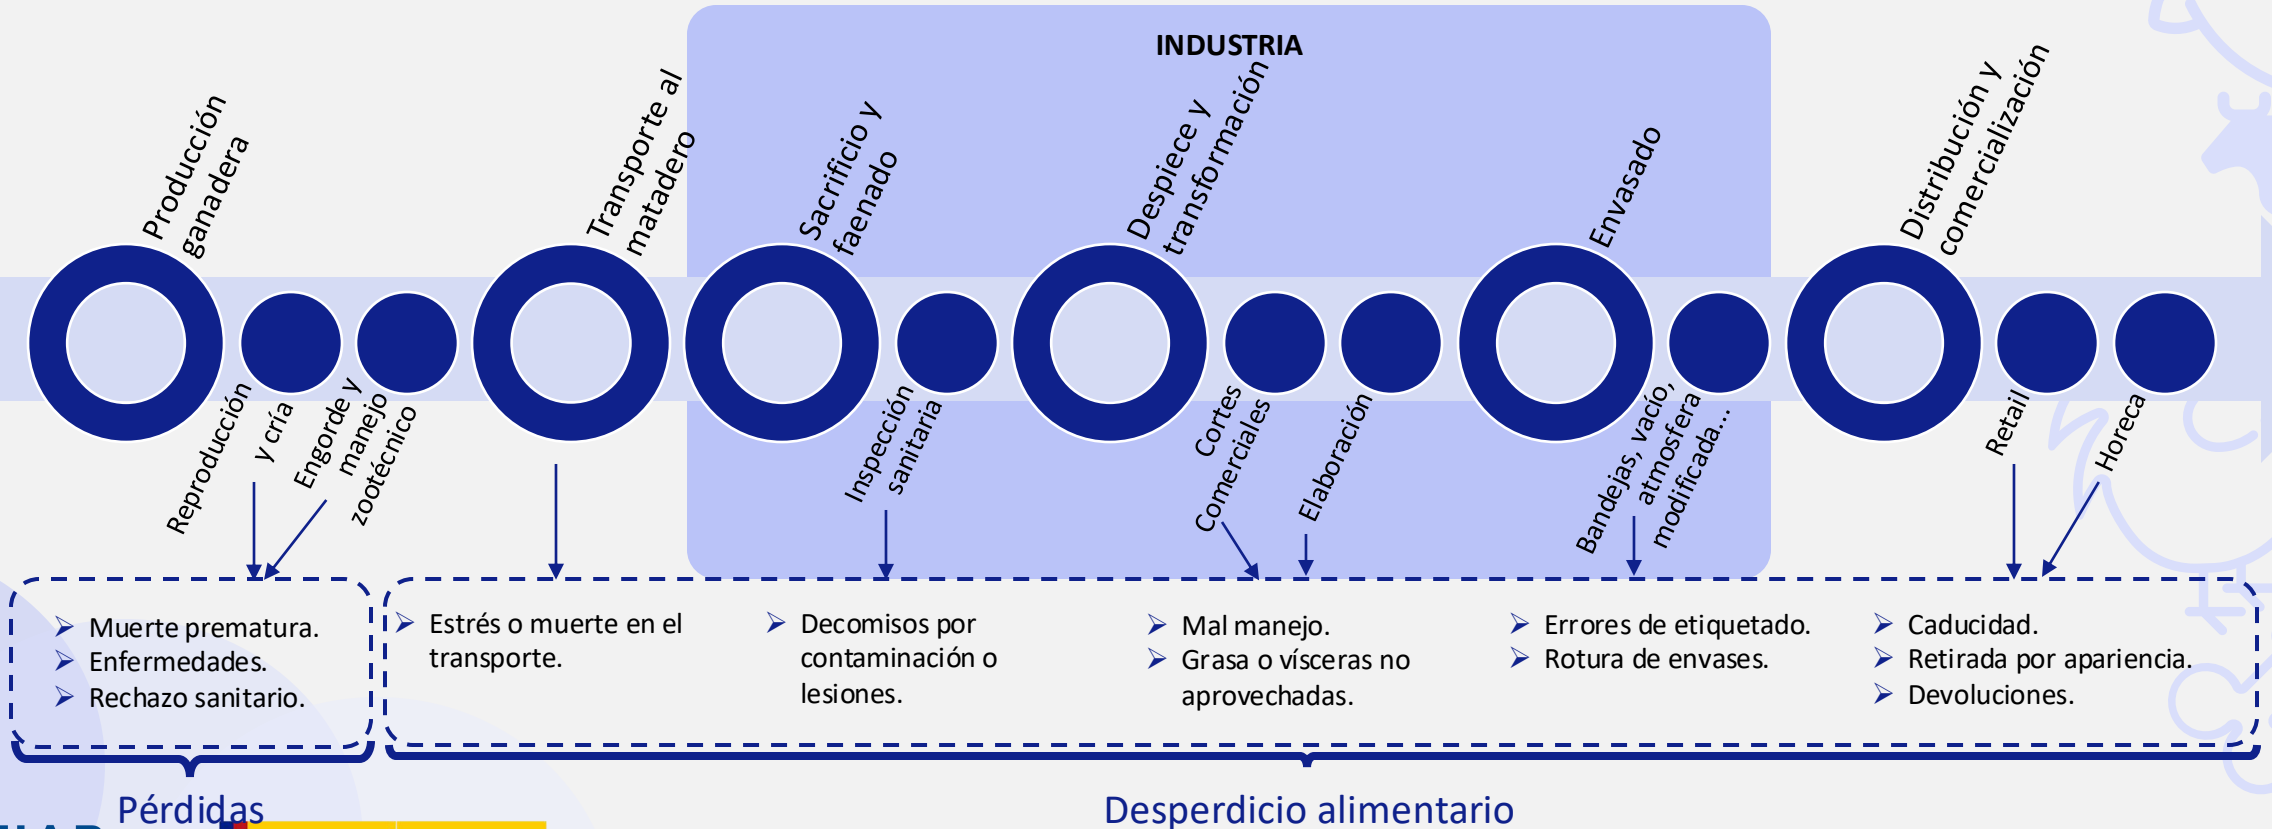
INDUSTRIA

Producción ganadera

Reproducción y cría

Engorde y manejo zootécnico

Transporte al matadero

Sacrificio y faenado

Inspección sanitaria

Despiece y transformación

Cortes Comerciales

Elaboración

Envasado

Bandejas, vacío, atmosfera modificada…

Distribución y comercialización

Retail

Horeca

➢ Muerte prematura.
➢ Enfermedades.
➢ Rechazo sanitario.

➢ Estrés o muerte en el transporte.

➢ Decomisos por contaminación o lesiones.

➢ Mal manejo.
➢ Grasa o vísceras no aprovechadas.

➢ Errores de etiquetado.
➢ Rotura de envases.

➢ Caducidad.
➢ Retirada por apariencia.
➢ Devoluciones.

Pérdidas

Desperdicio alimentario